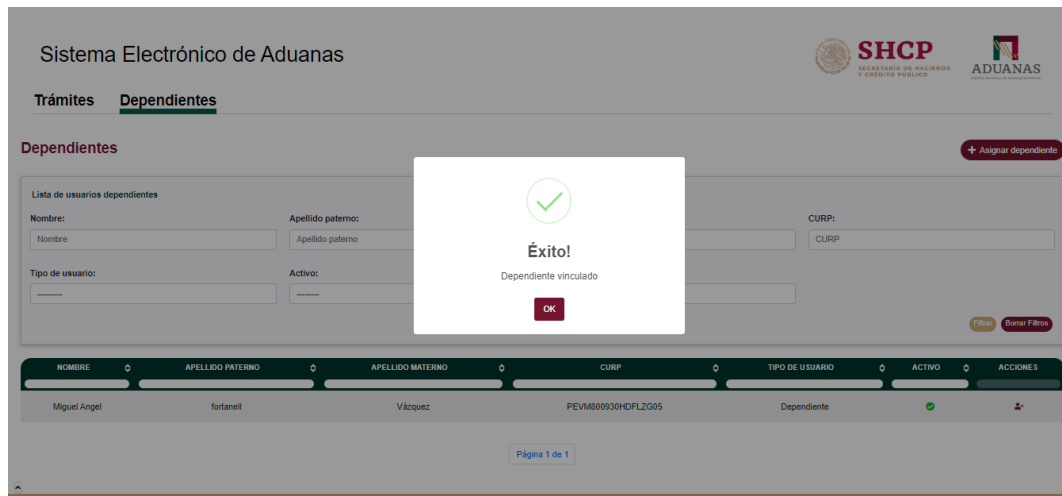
Sistema Electrónico de Aduanas

SHCP
SECRETARÍA DE HACIENDA Y CRÉDITO PÚBLICO

ADUANAS

Trámites Dependientes

Dependientes

+ Asignar dependiente

Lista de usuarios dependientes

Nombre:
Nombre

Apellido paterno:
Apellido paterno

CURP:
CURP

Tipo de usuario:
---------

Activo:
--------

Éxito!

Dependiente vinculado

OK

Filtrar Borrar Filtros

| NOMBRE | APELLIDO PATERNO | APELLIDO MATERNO | CURP | TIPO DE USUARIO | ACTIVO | ACCIONES |
|---|---|---|---|---|---|---|
| Miguel Angel | fortanell | Vázquez | PEVM800930HDFLZG05 | Dependiente | | |

Página 1 de 1